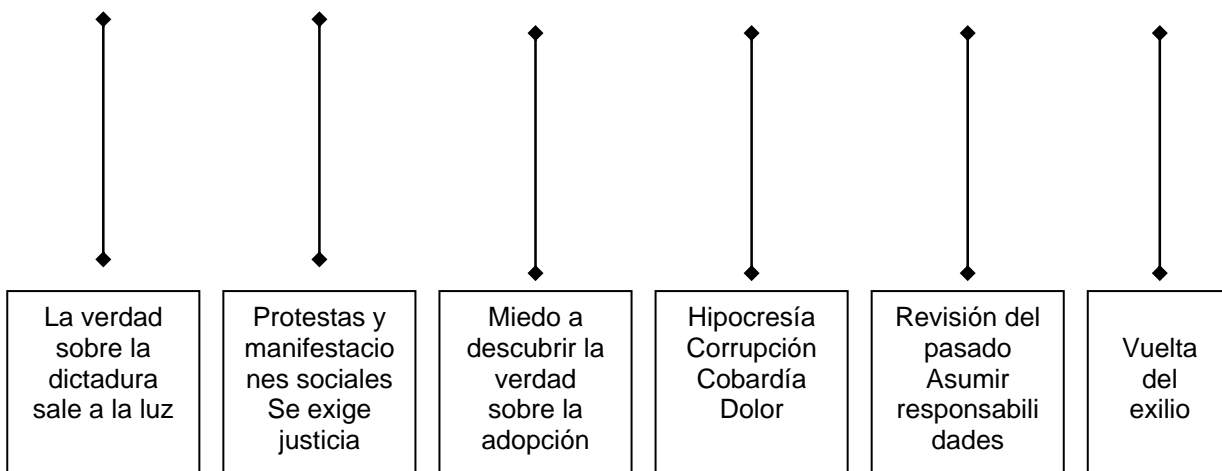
La verdad sobre la dictadura sale a la luz

Protestas y manifestaciones sociales Se exige justicia

Miedo a descubrir la verdad sobre la adopción

Hipocresía Corrupción Cobardía Dolor

Revisión del pasado Asumir responsabilidades

Vuelta del exilio